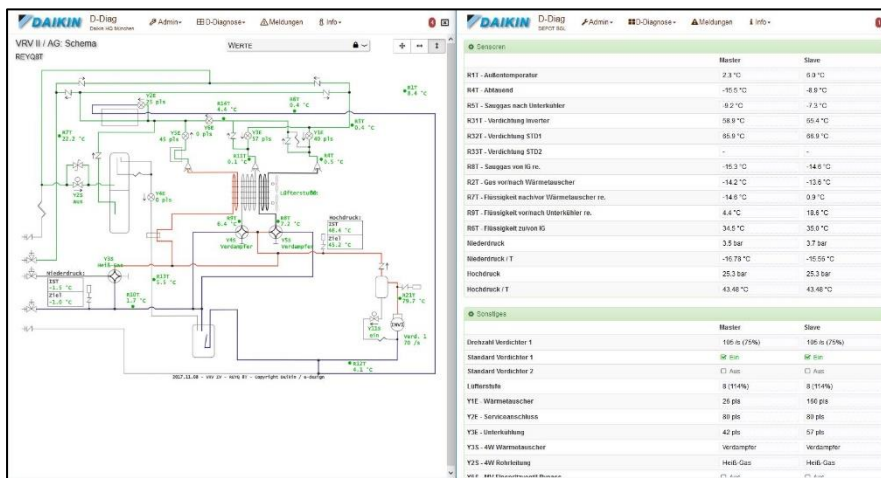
DAIKIN D-Diag Daikin HQ München
Admin▾ D-Diagnose▾ Meldungen Info▾

VRV II / AG: Schema
REYQ8T
WERTE

R3T 8.4 °C
Y2E 21 pls
R2T 4.6 °C
R8T 0.4 °C
R7T 22.2 °C
Y3E 42 pls
Y8E 0 pls
Y1E 37 pls
Y5E 43 pls
R5T 0.4 °C
R31T 8.1 °C
R4T 0.5 °C
Y2S aus
Y4E 0 pls
Lüfterstufe
R9T 6.4 °C
R6T 7.2 °C
Hochdruck:
IST 40.4 °C
Ziel 43.2 °C
Y4S Verdampfer
Y5S Verdampfer
Y3S Heiß-Gas
Niederdruck:
IST -1.3 °C
Ziel -1.6 °C
R12T 2.5 °C
R10T 1.7 °C
R32T 79.7 °C
Y1S ein
INV1
Verd. 1 28 /s
R33T 4.1 °C
2017.11.30 - VRV IV - REYQ 8T - Copyright Daikin / D-Diag

DAIKIN D-Diag DEPOT SGL
Admin▾ D-Diagnose▾ Meldungen Info▾

Sensoren

| | Master | Slave |
|---|---|---|
| R1T - Außentemperatur | 2.3 °C | 0.9 °C |
| R4T - Abtauend | -15.5 °C | -8.9 °C |
| R5T - Sauggas nach Unterkühler | -9.2 °C | -7.3 °C |
| R31T - Verdichtung Inverter | 58.9 °C | 55.4 °C |
| R32T - Verdichtung STD1 | 85.9 °C | 66.9 °C |
| R33T - Verdichtung STD2 | - | - |
| R8T - Sauggas von IG re. | -15.3 °C | -14.6 °C |
| R2T - Gas vor/nach Wärmetauscher | -14.2 °C | -13.6 °C |
| R7T - Flüssigkeit nach/vor Wärmetauscher re. | -14.6 °C | 0.9 °C |
| R9T - Flüssigkeit vor/nach Unterkühler re. | 4.4 °C | 18.6 °C |
| R6T - Flüssigkeit zu/von IG | 34.5 °C | 35.0 °C |
| Niederdruck | 3.5 bar | 3.7 bar |
| Niederdruck / T | -16.79 °C | -15.56 °C |
| Hochdruck | 25.3 bar | 25.3 bar |
| Hochdruck / T | 43.48 °C | 43.48 °C |

Sonstiges

| | Master | Slave |
|---|---|---|
| Drehzahl Verdichter 1 | 105 /s (75%) | 105 /s (75%) |
| Standard Verdichter 1 | Ein | Ein |
| Standard Verdichter 2 | Aus | Aus |
| Lüfterstufe | 8 (114%) | 8 (114%) |
| Y1E - Wärmetauscher | 26 pls | 150 pls |
| Y2E - Serviceanschluss | 80 pls | 80 pls |
| Y3E - Unterkühlung | 42 pls | 57 pls |
| Y3S - 4W Wärmetauscher | Verdampfer | Verdampfer |
| Y2S - 4W Rohrleitung | Heiß Gas | Heiß Gas |
| Y1S - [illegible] | Aus | Aus |